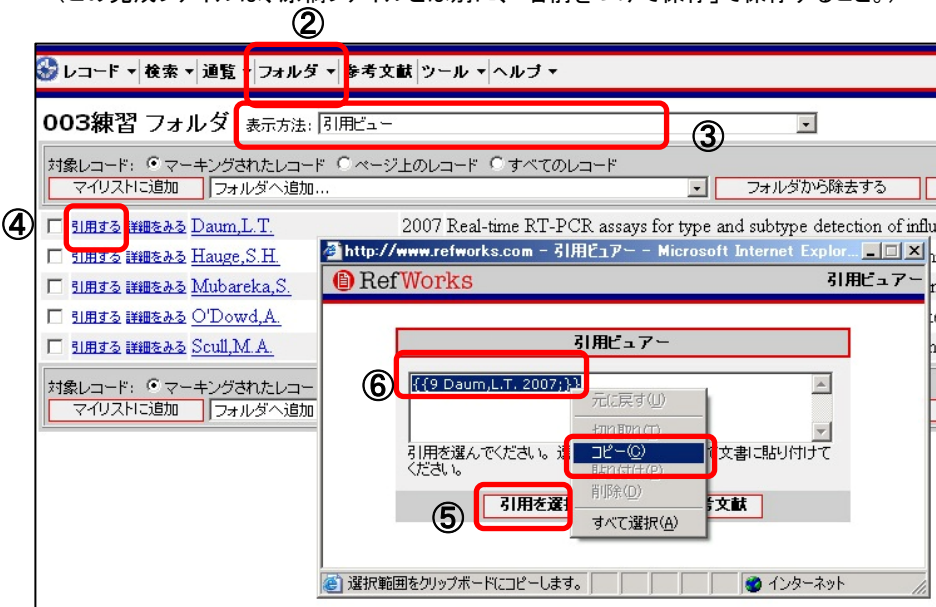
（この完成ファイルは、原稿ファイルとは別に「名前をつけて保存」で保存すること。）

②

レコード ▾ 検索 ▾ 通覧 ▾ フォルダ ▾ 参考文献 ツール ▾ ヘルプ ▾

003練習 フォルダ 表示方法: 引用ビュー

③

対象レコード: マーキングされたレコード ページ上のレコード すべてのレコード

マイリストに追加 フォルダへ追加... フォルダから除去する

④ 引用する 詳細をみる Daum,L.T. 2007 Real-time RT-PCR assays for type and subtype detection of influ

引用する 詳細をみる Hauge,S.H.

引用する 詳細をみる Mubareka,S.

引用する 詳細をみる O'Dowd,A.

引用する 詳細をみる Scull,M.A.

対象レコード: マーキングされたレコー

マイリストに追加 フォルダへ追加

http://www.refworks.com - 引用ビュアー - Microsoft Internet Explor...

RefWorks 引用ビュアー

引用ビュアー

⑥ {{9 Daum,L.T. 2007;}}

元に戻す(U)

切り取り(T)

コピー(C)

貼り付け(P)

削除(D)

すべて選択(A)

引用を選んでください。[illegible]文書に貼り付けてください。

⑤ 引用を選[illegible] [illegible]考文献

選択範囲をクリップボードにコピーします。 インターネット